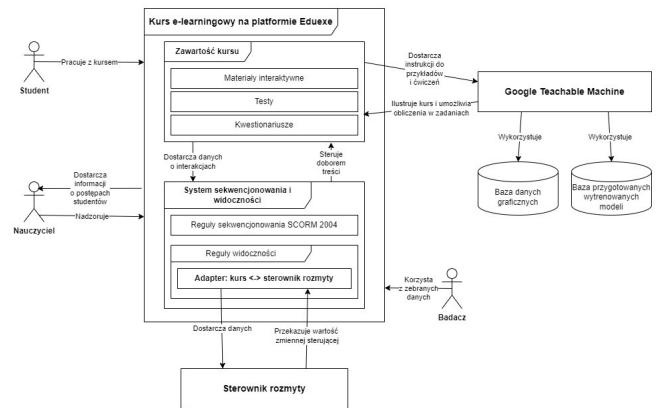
Kurs e-learningowy na platformie Eduexe

Student

Pracuje z kursem

Zawartość kursu

Materiały interaktywne

Testy

Kwestionariusze

Dostarcza instrukcji do przykładów i ćwiczeń

Ilustruje kurs i umożliwia obliczenia w zadaniach

Google Teachable Machine

Wykorzystuje

Wykorzystuje

Baza danych graficznych

Baza przygotowanych wytrenowanych modeli

Dostarcza danych o interakcjach

Steruje doborem treści

Dostarcza informacji o postępach studentów

Nadzoruje

Nauczyciel

System sekwencjonowania i widoczności

Reguły sekwencjonowania SCORM 2004

Reguły widoczności

Adapter: kurs <-> sterownik rozmyty

Korzysta z zebranych danych

Badacz

Dostarcza danych

Przekazuje wartość zmiennej sterującej

Sterownik rozmyty